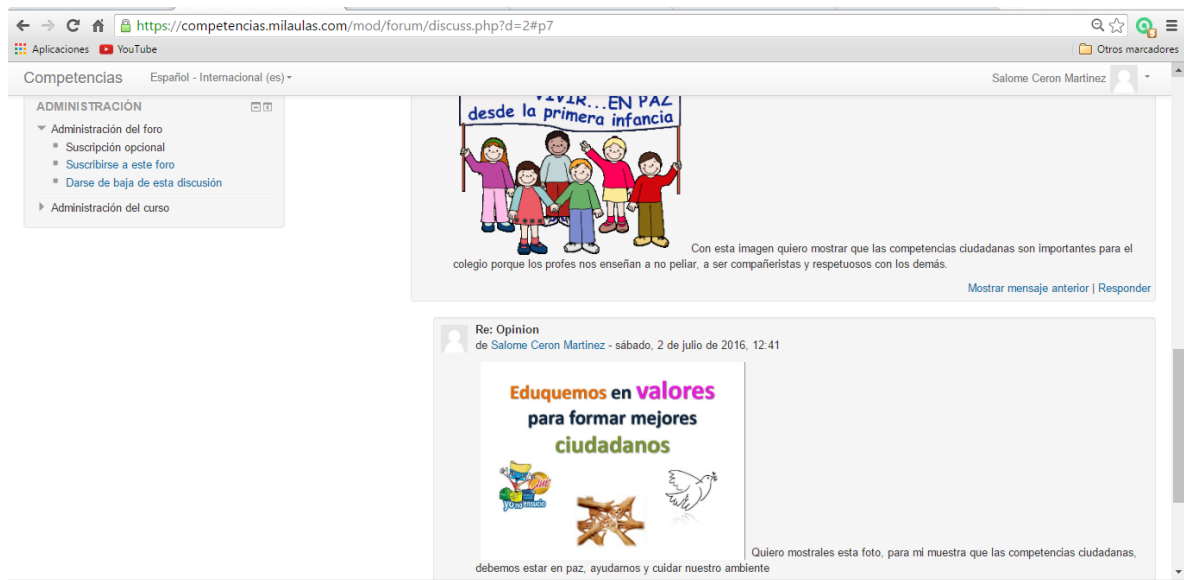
https://competencias.milaulas.com/mod/forum/discuss.php?d=2#p7

Aplicaciones YouTube Otros marcadores

Competencias Español - Internacional (es) Salome Ceron Martinez

ADMINISTRACIÓN

Administración del foro

Suscripción opcional

Suscribirse a este foro

Darse de baja de esta discusión

Administración del curso

VIVIR...EN PAZ desde la primera infancia

Con esta imagen quiero mostrar que las competencias ciudadanas son importantes para el colegio porque los profes nos enseñan a no peliar, a ser compañeristas y respetuosos con los demás.

Mostrar mensaje anterior | Responder

Re: Opinion

de Salome Ceron Martinez - sábado, 2 de julio de 2016, 12:41

Eduquemos en valores para formar mejores ciudadanos

Quiero mostrales esta foto, para mi muestra que las competencias ciudadanas, debemos estar en paz, ayudarnos y cuidar nuestro ambiente